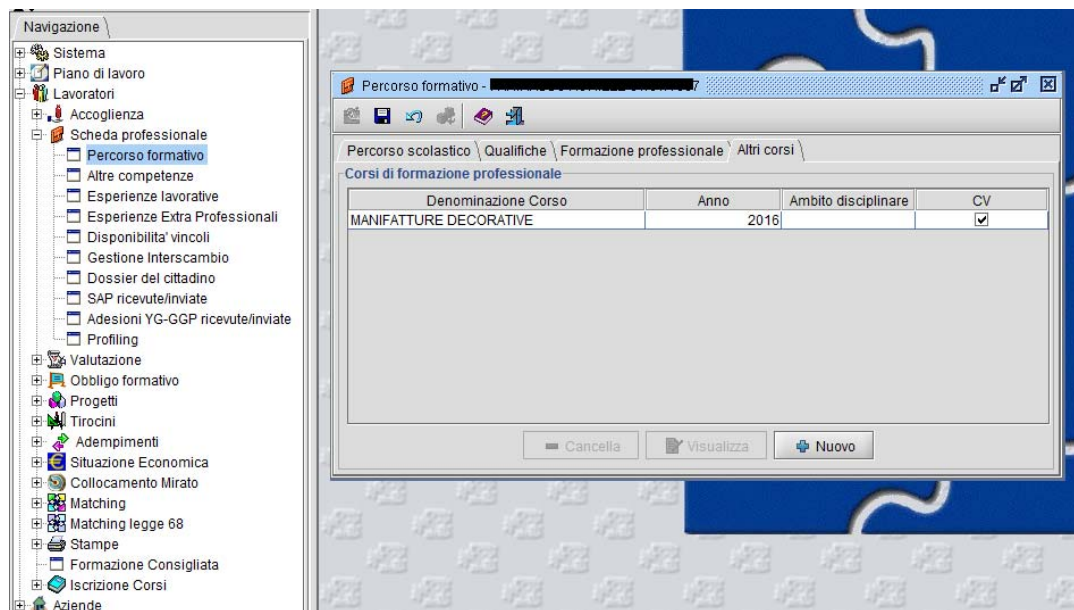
Navigazione

Sistema
Piano di lavoro
Lavoratori
Accoglienza
Scheda professionale
Percorso formativo
Altre competenze
Esperienze lavorative
Esperienze Extra Professionali
Disponibilita' vincoli
Gestione Interscambio
Dossier del cittadino
SAP ricevute/inviate
Adesioni YG-GGP ricevute/inviate
Profiling
Valutazione
Obbligo formativo
Progetti
Tirocini
Adempimenti
Situazione Economica
Collocamento Mirato
Matching
Matching legge 68
Stampe
Formazione Consigliata
Iscrizione Corsi
Aziende

Percorso formativo - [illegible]

Percorso scolastico | Qualifiche | Formazione professionale | Altri corsi

Corsi di formazione professionale

| Denominazione Corso | Anno | Ambito disciplinare | CV |
|---|---|---|---|
| MANIFATTURE DECORATIVE | 2016 | | ☑ |

Cancella | Visualizza | Nuovo